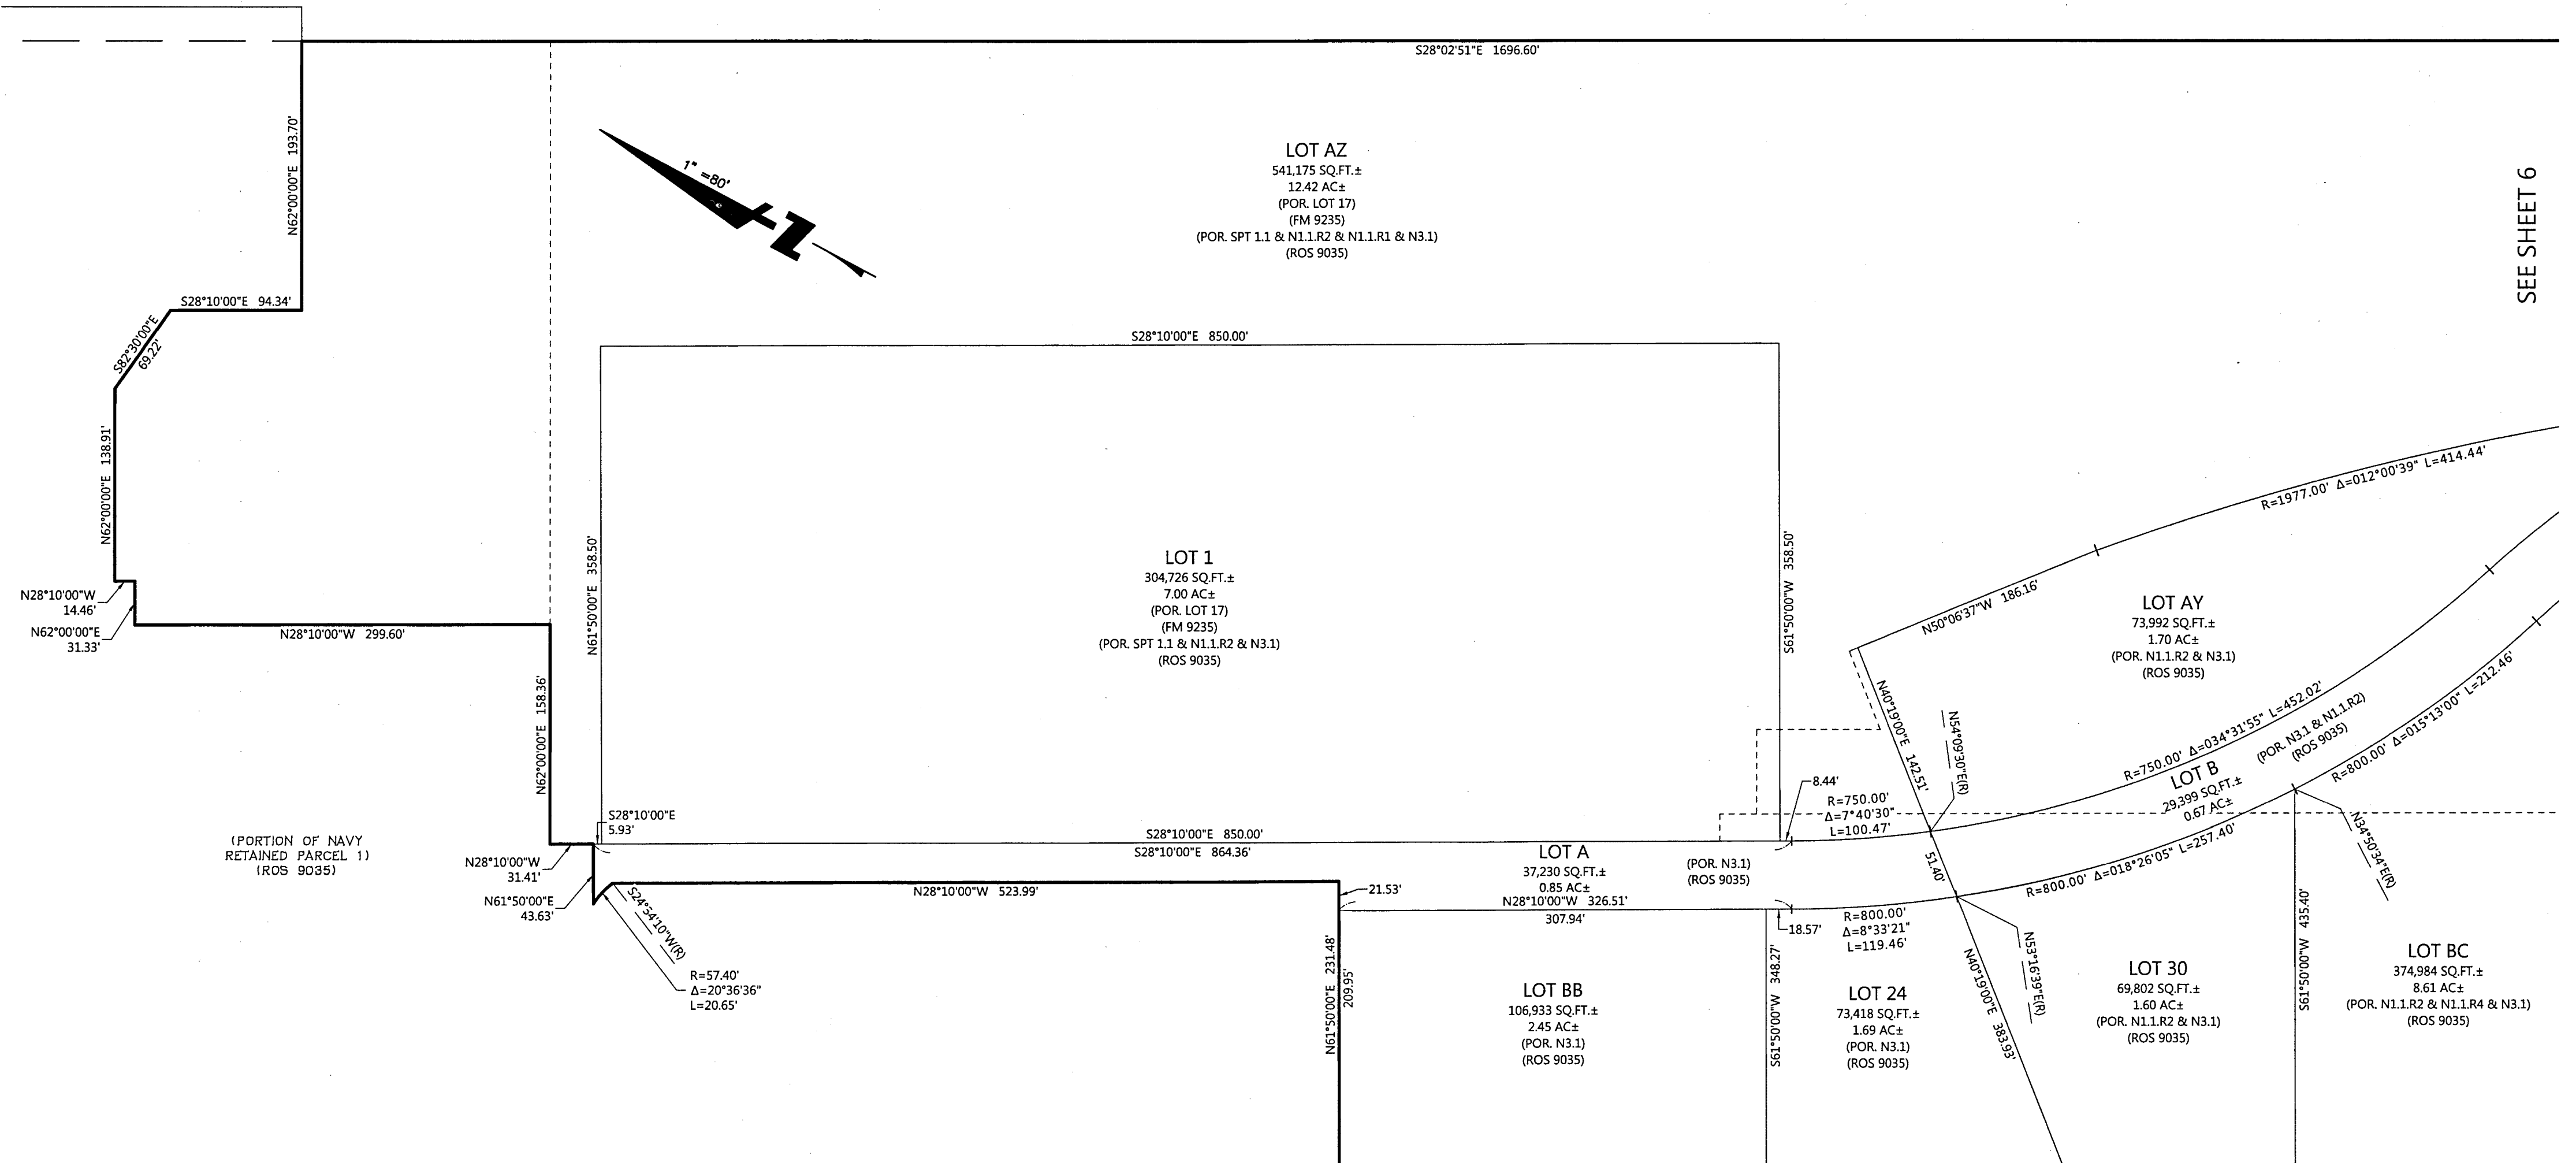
S28°02'51"E 1696.60'

1" =80'

N

LOT AZ
541,175 SQ.FT.±
12.42 AC±
(POR. LOT 17)
(FM 9235)
(POR. SPT 1.1 & N1.1.R2 & N1.1.R1 & N3.1)
(ROS 9035)

SEE SHEET 6

N62°00'00"E 193.70'

S28°10'00"E 94.34'

S82°30'00"E 69.22'

N62°00'00"E 138.91'

N28°10'00"W 14.46'

N62°00'00"E 31.33'

N28°10'00"W 299.60'

S28°10'00"E 850.00'

LOT 1
304,726 SQ.FT.±
7.00 AC±
(POR. LOT 17)
(FM 9235)
(POR. SPT 1.1 & N1.1.R2 & N3.1)
(ROS 9035)

N61°50'00"E 358.50'

S61°50'00"W 358.50'

R=1977.00' Δ=012°00'39" L=414.44'

N50°06'37"W 186.16'

LOT AY
73,992 SQ.FT.±
1.70 AC±
(POR. N1.1.R2 & N3.1)
(ROS 9035)

N40°19'00"E 142.51'

N54°09'30"E(R)

R=750.00' Δ=034°31'55" L=452.02'

LOT B
29,399 SQ.FT.±
0.67 AC±

(POR. N3.1 & N1.1.R2)
(ROS 9035)

R=800.00' Δ=015°13'00" L=212.46'

N62°00'00"E 158.36'

(PORTION OF NAVY RETAINED PARCEL 1)
(ROS 9035)

S28°10'00"E 5.93'

S28°10'00"E 850.00'

S28°10'00"E 864.36'

8.44'

R=750.00'
Δ=7°40'30"
L=100.47'

N34°50'34"E(R)

N28°10'00"W 31.41'

N61°50'00"E 43.63'

S24°34'10"W(R)

R=57.40'
Δ=20°36'36"
L=20.65'

N28°10'00"W 523.99'

21.53'

LOT A
37,230 SQ.FT.±
0.85 AC±

N28°10'00"W 326.51'

307.94'

(POR. N3.1)
(ROS 9035)

51.40'

R=800.00' Δ=018°26'05" L=257.40'

18.57'

R=800.00'
Δ=8°33'21"
L=119.46'

N61°50'00"E 231.48'

209.95'

LOT BB
106,933 SQ.FT.±
2.45 AC±
(POR. N3.1)
(ROS 9035)

S61°50'00"W 348.27'

LOT 24
73,418 SQ.FT.±
1.69 AC±
(POR. N3.1)
(ROS 9035)

N40°19'00"E 383.93'

N53°16'39"E(R)

LOT 30
69,802 SQ.FT.±
1.60 AC±
(POR. N1.1.R2 & N3.1)
(ROS 9035)

S61°50'00"W 435.40'

LOT BC
374,984 SQ.FT.±
8.61 AC±
(POR. N1.1.R2 & N1.1.R4 & N3.1)
(ROS 9035)